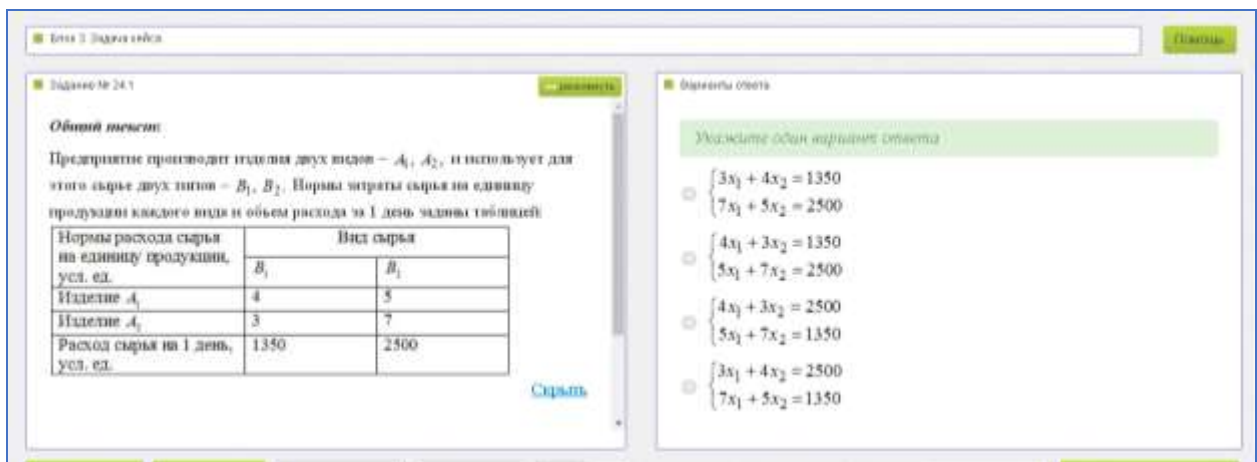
Блок 3. Задача кейса

Помощь

Задание № 24.1

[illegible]

Общий текст:

Предприятие производит изделия двух видов – $A_1$, $A_2$, и использует для этого сырье двух типов – $B_1$, $B_2$. Нормы затраты сырья на единицу продукции каждого вида и объем расхода за 1 день заданы таблицей:

| Нормы расхода сырья на единицу продукции, усл. ед. | Вид сырья | |
|---|---|---|
| | $B_1$ | $B_1$ |
| Изделие $A_1$ | 4 | 5 |
| Изделие $A_2$ | 3 | 7 |
| Расход сырья на 1 день, усл. ед. | 1350 | 2500 |

Скрыть

Варианты ответа

Укажите один вариант ответа

$\begin{cases} 3x_1 + 4x_2 = 1350 \\ 7x_1 + 5x_2 = 2500 \end{cases}$

$\begin{cases} 4x_1 + 3x_2 = 1350 \\ 5x_1 + 7x_2 = 2500 \end{cases}$

$\begin{cases} 4x_1 + 3x_2 = 2500 \\ 5x_1 + 7x_2 = 1350 \end{cases}$

$\begin{cases} 3x_1 + 4x_2 = 2500 \\ 7x_1 + 5x_2 = 1350 \end{cases}$